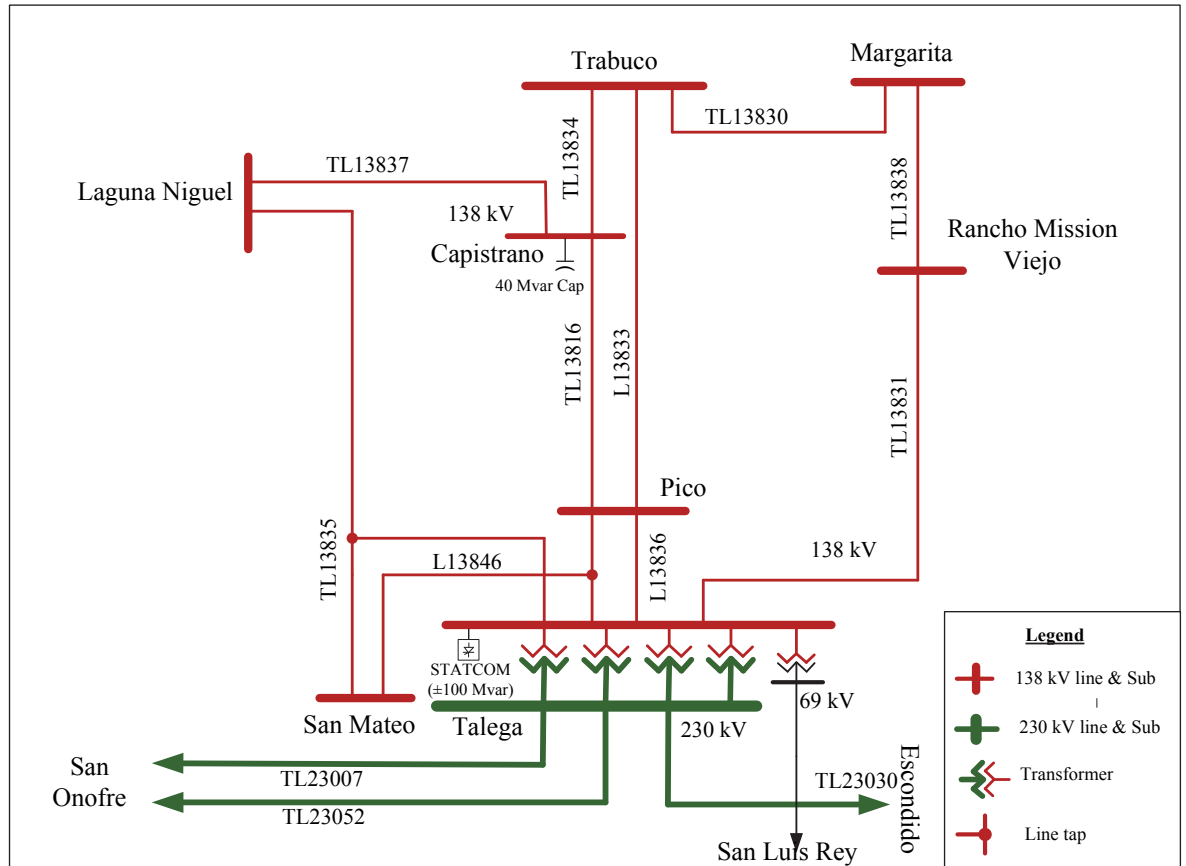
Trabuco

Margarita

TL13830

TL13834

TL13837

Laguna Niguel

TL13838

138 kV

Capistrano

Rancho Mission Viejo

40 Mvar Cap

TL13816

L13833

TL13831

Pico

TL13835

L13836

138 kV

L13846

STATCOM (±100 Mvar)

69 kV

San Mateo

Talega

230 kV

San Onofre

TL23007

TL23052

TL23030

Escondido

San Luis Rey

Legend

138 kV line & Sub

230 kV line & Sub

Transformer

Line tap